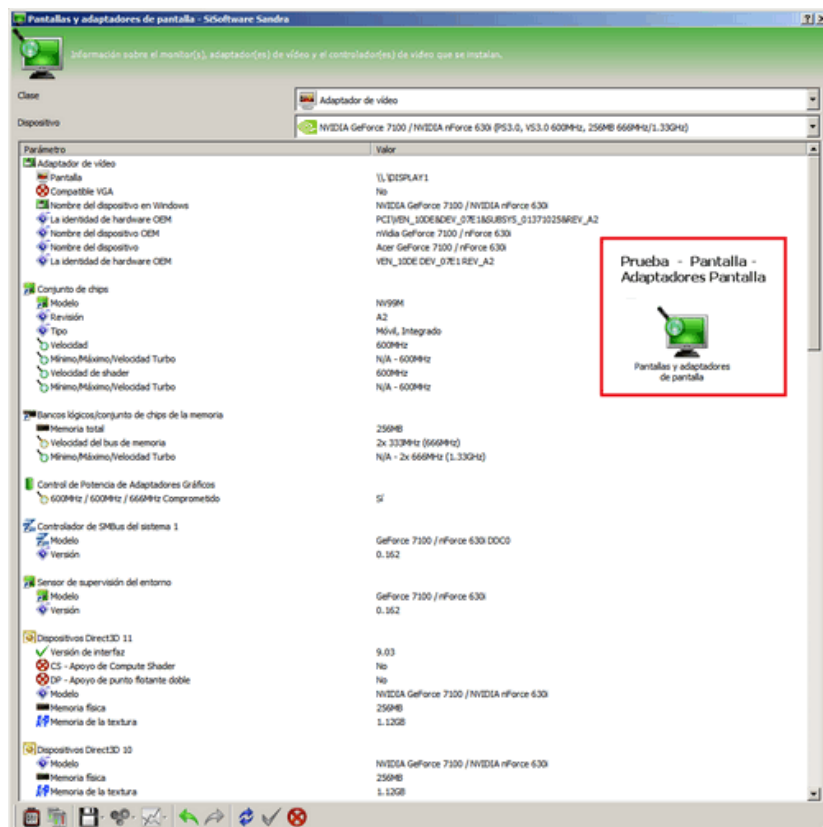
Pantallas y adaptadores de pantalla - SiSoftware Sandra

Información sobre el monitor(s), adaptador(es) de vídeo y el controlador(es) de vídeo que se instalan.

Clase
Adaptador de vídeo

Dispositivo
NVIDIA GeForce 7100 / NVIDIA nForce 630i (PS3.0, VS3.0 600MHz, 256MB 666MHz/1.33GHz)

| Parámetro | Valor |
|---|---|
| Adaptador de vídeo | |
| Pantalla | \\.\DISPLAY1 |
| Compatible VGA | No |
| Nombre del dispositivo en Windows | NVIDIA GeForce 7100 / NVIDIA nForce 630i |
| La identidad de hardware OEM | PCI\VEN_10DE&DEV_07E1&SUBSYS_013710258REV_A2 |
| Nombre del dispositivo OEM | nVidia GeForce 7100 / nForce 630i |
| Nombre del dispositivo | Acer GeForce 7100 / nForce 630i |
| La identidad de hardware OEM | VEN_10DE DEV_07E1 REV_A2 |
| Conjunto de chips | |
| Modelo | NV99M |
| Revisión | A2 |
| Tipo | Móvil, Integrado |
| Velocidad | 600MHz |
| Mínimo/Máximo/Velocidad Turbo | N/A - 600MHz |
| Velocidad de shader | 600MHz |
| Mínimo/Máximo/Velocidad Turbo | N/A - 600MHz |
| Bancos lógicos/conjunto de chips de la memoria | |
| Memoria total | 256MB |
| Velocidad del bus de memoria | 2x 333MHz (666MHz) |
| Mínimo/Máximo/Velocidad Turbo | N/A - 2x 666MHz (1.33GHz) |
| Control de Potencia de Adaptadores Gráficos | |
| 600MHz / 600MHz / 666MHz Comprometido | Sí |
| Controlador de SMBus del sistema 1 | |
| Modelo | GeForce 7100 / nForce 630i DDC0 |
| Versión | 0.162 |
| Sensor de supervisión del entorno | |
| Modelo | GeForce 7100 / nForce 630i |
| Versión | 0.162 |
| Dispositivos Direct3D 11 | |
| Versión de interfaz | 9.03 |
| CS - Apoyo de Compute Shader | No |
| DP - Apoyo de punto flotante doble | No |
| Modelo | NVIDIA GeForce 7100 / NVIDIA nForce 630i |
| Memoria física | 256MB |
| Memoria de la textura | 1.12GB |
| Dispositivos Direct3D 10 | |
| Modelo | NVIDIA GeForce 7100 / NVIDIA nForce 630i |
| Memoria física | 256MB |
| Memoria de la textura | 1.12GB |

Prueba - Pantalla - Adaptadores Pantalla

Pantallas y adaptadores de pantalla